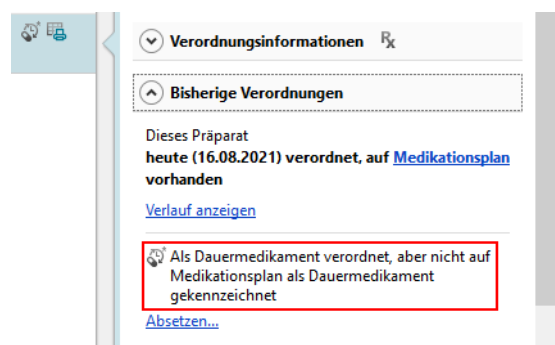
Verordnungsinformationen $R_x$

Bisherige Verordnungen

Dieses Präparat
**heute (16.08.2021) verordnet, auf Medikationsplan vorhanden**

Verlauf anzeigen

Als Dauermedikament verordnet, aber nicht auf Medikationsplan als Dauermedikament gekennzeichnet

Absetzen...